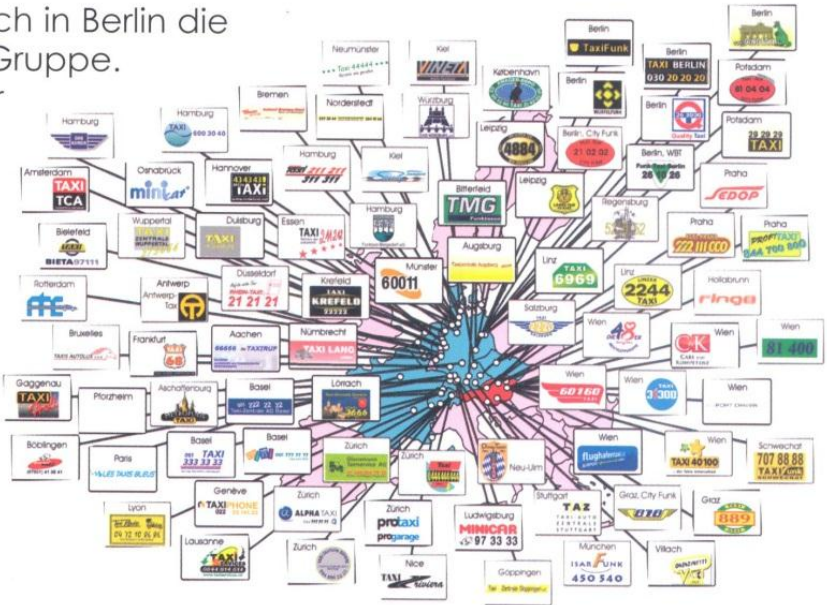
ch in Berlin die
Gruppe.

Neumünster
Kiel
Berlin
TaxiFunk
Berlin
København
Berlin
TAXI BERLIN
030 20 20 20
Potsdam
81 04 04
Bremen
Norderstedt
Würzburg
Hamburg
Hamburg
600 30 40
Leipzig
4884
Berlin
Quality Taxi
Potsdam
29 29 29
TAXI
Berlin, City Funk
21 02 02
Berlin, WBT
26 10 26
Hamburg
211 211
Kiel
Amsterdam
TAXI
TCA
Osnabrück
Hannover
TAXI
Bitterfeld
TMG
Leipzig
Praha
SEDOP
Hamburg
Regensburg
Bielefeld
Wuppertal
Duisburg
TAXI
Essen
Augsburg
Praha
Praha
Linz
TAXI 6969
Linz
2244
TAXI
Hollabrunn
ringa
Rotterdam
Antwerp
Düsseldorf
21 21 21
Krefeld
TAXI
KREFELD
Münster
60011
Salzburg
Bruxelles
Frankfurt
Aachen
Nürnbrecht
TAXI LANG
Wien
40
Wien
Wien
81 400
Gaggenau
TAXI
Pforzheim
Aschaffenburg
Basel
Lörrach
Wien
60160
Wien
Wien
Basel
TAXI
333 33 33
Basel
Zürich
Zürich
Neu-Ulm
Wien
flughafen
Wien
TAXI 40100
Schwechat
707 88 88
Böblingen
Paris
Lyon
Genève
TAXI PHONE
Zürich
ALPHA TAXI
Zürich
protaxi
progarage
Ludwigsburg
MINICAR
97 33 33
Stuttgart
TAZ
Graz, City Funk
Graz
889
Lausanne
TAXI
Zürich
Nice
TAXI Riviera
Göppingen
München
ISAR FUNK
450 540
Villach